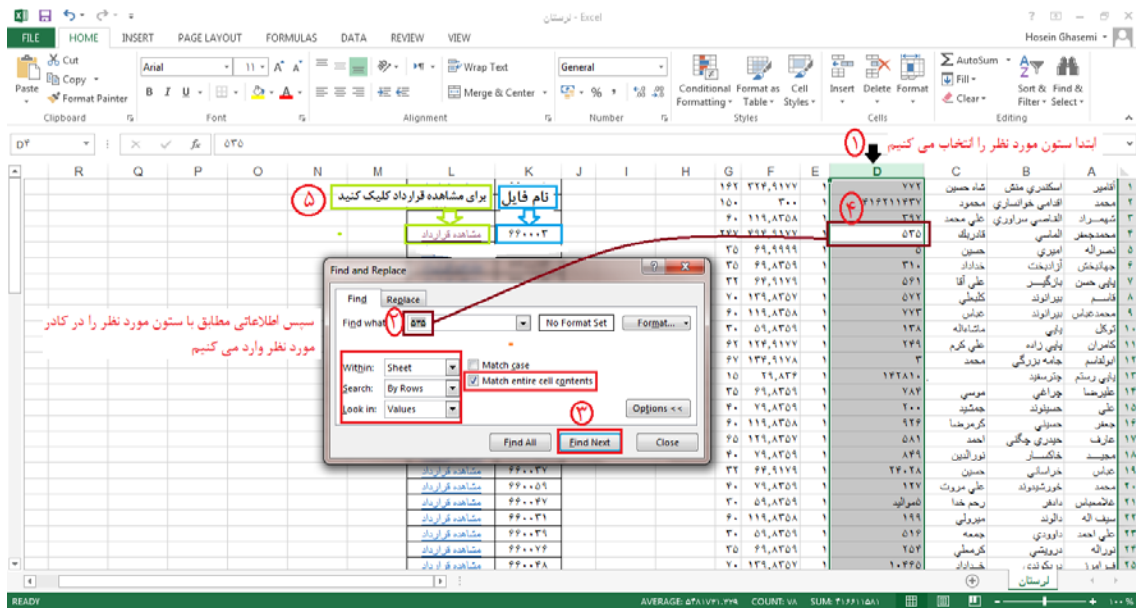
لرستان - Excel

FILE HOME INSERT PAGE LAYOUT FORMULAS DATA REVIEW VIEW

Hosein Ghasemi

Cut
Copy
Paste
Format Painter
Clipboard
Arial
11
Font
Wrap Text
Merge & Center
Alignment
General
Number
Conditional Formatting
Format as Table
Cell Styles
Styles
Insert
Delete
Format
Cells
AutoSum
Fill
Clear
Sort & Filter
Find & Select
Editing

D۴
۵۳۵

ابتدا ستون مورد نظر را انتخاب می کنیم ①

نام فایل
برای مشاهده قرارداد کلیک کنید ⑤

④

مشاهده قرارداد
۶۶۰۰۰۳

سپس اطلاعاتی مطابق با ستون مورد نظر را در کادر مورد نظر وارد می کنیم

Find and Replace
Find
Replace
Find what: ② ۵۳۵
No Format Set
Format...
Within: Sheet
Search: By Rows
Look in: Values
Match case
Match entire cell contents
Options <<
③
Find All
Find Next
Close

| A | B | C | D |
|---|---|---|---|
| آقامير | اسکندري ملك | شاه حسين | ۷۷۲ |
| محمد | اقدامي خوانساري | محمود | ۴۱۴۲۱۱۱۴۳۷ |
| شهمراد | القاصي سراوري | علي محمد | ۲۹۷ |
| محمدجعفر | الماسي | قادرپناه | ۵۳۵ |
| نصراله | اميري | حسين | |
| جهانبخش | آزادبخت | خداداد | ۳۱۰ |
| باباي حسن | بازگير | علي آقا | ۵۶۱ |
| قاسم | بيرانوند | کلبطي | ۵۷۲ |
| محمدعباس | بيرانوند | عباس | ۷۷۳ |
| توکل | بابائي | مشاءاله | ۱۳۸ |
| کامران | بابائي زاده | علي کرم | ۲۴۹ |
| ابوالقاسم | جامه بزرگي | محمد | ۳ |
| باباي رستم | چترسفيد | | ۱۲۲۸۱ |
| عليرضا | چراغي | موسي | ۷۸۲ |
| علي | حسنوند | جمشيد | ۲۰۰ |
| جعفر | حسيني | کرمرضا | ۹۳۶ |
| عارف | حيدري چگني | احمد | ۵۸۱ |
| مجيد | خاکسار | نورالدين | ۸۴۹ |
| عباس | خراساني | حسين | ۲۴۰۲۸ |
| محمد | خورشيدوند | علي مروت | ۱۴۷ |
| غلامعباس | دادفر | رحم خدا | نامعلوم |
| سيف اله | دالوند | ميرولي | ۱۹۹ |
| علي احمد | داوودي | جمعه | ۵۱۶ |
| نوراله | درويشي | کرمعلي | ۲۵۴ |

لرستان

READY
AVERAGE: ۵۳۸۱۷۳۱.۳۷۹ COUNT: ۷۸ SUM: ۴۱۶۶۱۱۵۸۱ ۱۰۰%